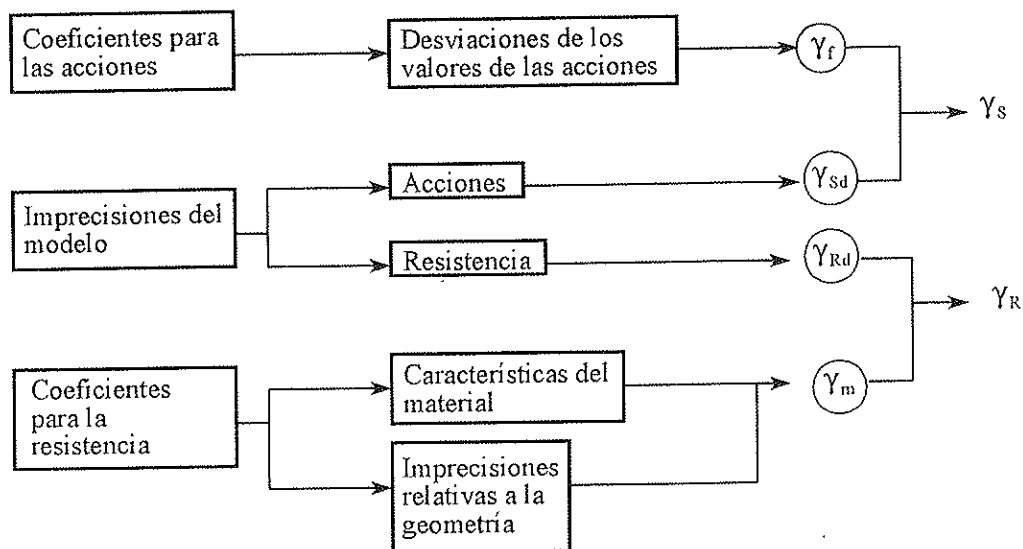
Coeficientes para las acciones

Desviaciones de los valores de las acciones

$\gamma_f$

$\gamma_S$

Imprecisiones del modelo

Acciones

$\gamma_{Sd}$

Resistencia

$\gamma_{Rd}$

$\gamma_R$

Coeficientes para la resistencia

Características del material

$\gamma_m$

Imprecisiones relativas a la geometría